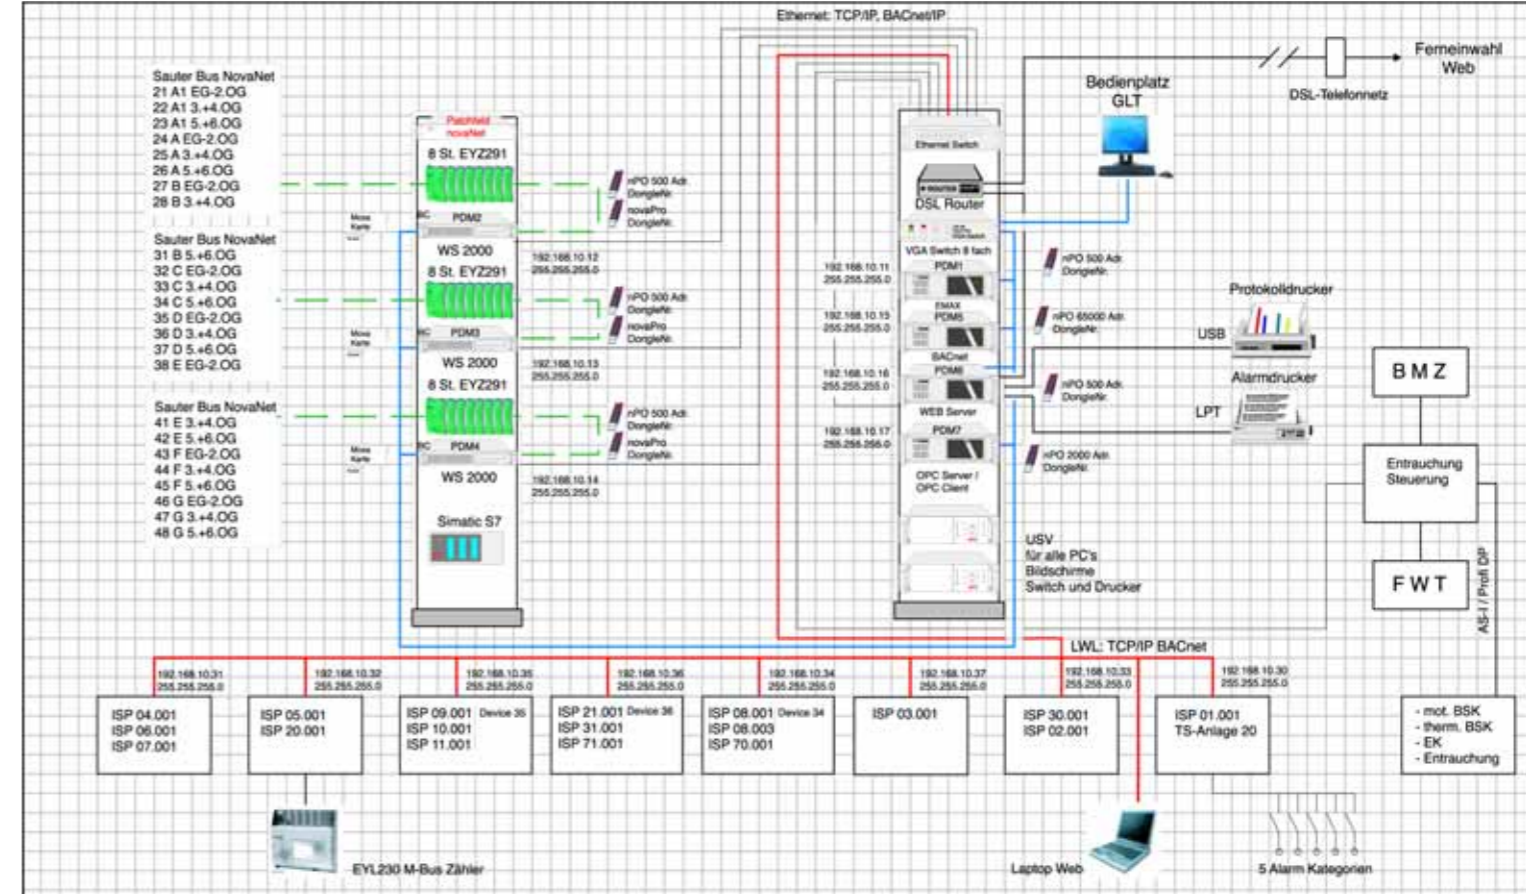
Ethernet: TCP/IP, BACnet/IP

Sauter Bus NovaNet
21 A1 EG-2.OG
22 A1 3.+4.OG
23 A1 5.+6.OG
24 A EG-2.OG
25 A 3.+4.OG
26 A 5.+6.OG
27 B EG-2.OG
28 B 3.+4.OG

Sauter Bus NovaNet
31 B 5.+6.OG
32 C EG-2.OG
33 C 3.+4.OG
34 C 5.+6.OG
35 D EG-2.OG
36 D 3.+4.OG
37 D 5.+6.OG
38 E EG-2.OG

Sauter Bus NovaNet
41 E 3.+4.OG
42 E 5.+6.OG
43 F EG-2.OG
44 F 3.+4.OG
45 F 5.+6.OG
46 G EG-2.OG
47 G 3.+4.OG
48 G 5.+6.OG

Patchfeld novaNet
8 St. EYZ291
PDM2
WS 2000
8 St. EYZ291
PDM3
WS 2000
8 St. EYZ291
PDM4
WS 2000
Simatic S7

Moxa Karte
Moxa Karte
Moxa Karte

nPO 500 Adr. DongleNr.
novaPro DongleNr.
nPO 500 Adr. DongleNr.
novaPro DongleNr.
nPO 500 Adr. DongleNr.
novaPro DongleNr.

192.168.10.12
255.255.255.0
192.168.10.13
255.255.255.0
192.168.10.14
255.255.255.0

Ethernet Switch
DSL Router
VGA Switch 8 fach
PDM1
EMAX
PDM5
BACnet
PDM6
WEB Server
PDM7
OPC Server / OPC Client

192.168.10.11
255.255.255.0
192.168.10.15
255.255.255.0
192.168.10.16
255.255.255.0
192.168.10.17
255.255.255.0

nPO 500 Adr. DongleNr.
nPO 65000 Adr. DongleNr.
nPO 500 Adr. DongleNr.
nPO 2000 Adr. DongleNr.

USV
für alle PC's
Bildschirme
Switch und Drucker

Bedienplatz
GLT

Ferneinwahl
Web
DSL-Telefonnetz

Protokolldrucker
USB
Alarmdrucker
LPT

B M Z
Entrauchung
Steuerung
F W T
AS-i / Profi DP

LWL: TCP/IP BACnet

192.168.10.31
255.255.255.0
ISP 04.001
ISP 06.001
ISP 07.001

192.168.10.32
255.255.255.0
ISP 05.001
ISP 20.001

192.168.10.35
255.255.255.0
ISP 09.001 Device 35
ISP 10.001
ISP 11.001

192.168.10.36
255.255.255.0
ISP 21.001 Device 36
ISP 31.001
ISP 71.001

192.168.10.34
255.255.255.0
ISP 08.001 Device 34
ISP 08.003
ISP 70.001

192.168.10.37
255.255.255.0
ISP 03.001

192.168.10.33
255.255.255.0
ISP 30.001
ISP 02.001

192.168.10.30
255.255.255.0
ISP 01.001
TS-Anlage 20

- mot. BSK
- therm. BSK
- EK
- Entrauchung

EYL230 M-Bus Zähler
Laptop Web
5 Alarm Kategorien